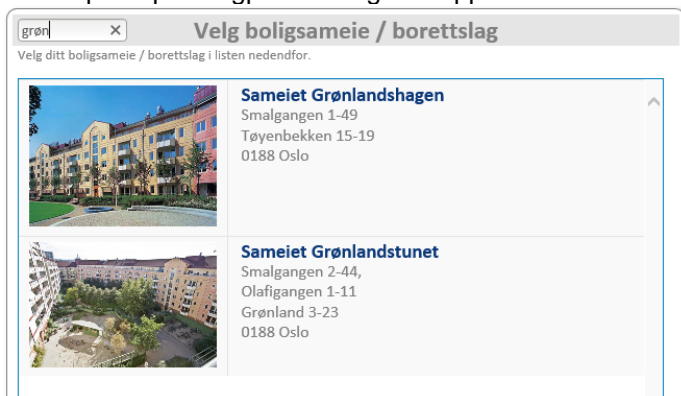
grøn ×

Velg boligsameie / borettslag

Velg ditt boligsameie / borettslag i listen nedendfor.

Sameiet Grønlandshagen
Smalgangen 1-49
Tøyenbekken 15-19
0188 Oslo

Sameiet Grønlandstunet
Smalgangen 2-44,
Olafigangen 1-11
Grønland 3-23
0188 Oslo